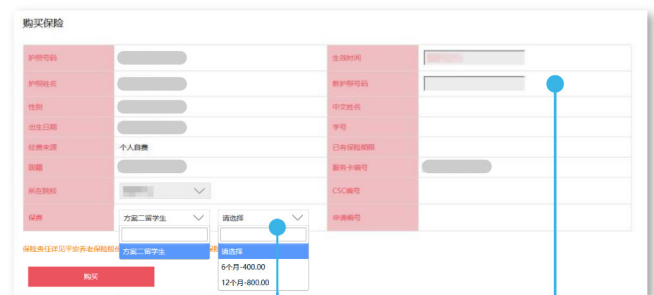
购买保险

| 护照号码 | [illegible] | 生效时间 | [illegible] |
|---|---|---|---|
| 护照姓名 | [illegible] | 新护照号码 | |
| 性别 | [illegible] | 中文姓名 | |
| 出生日期 | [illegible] | 学号 | |
| 经费来源 | 个人自费 | 已有保险期限 | |
| 国籍 | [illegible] | 服务卡编号 | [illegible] |
| 所在院校 | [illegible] | CSC编号 | |
| 保费 | 方案二留学生 | 请选择 | 申请编号 | |

方案二留学生

请选择
6个月-400.00
12个月-800.00

保险责任详见平安养老保险 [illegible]

购买